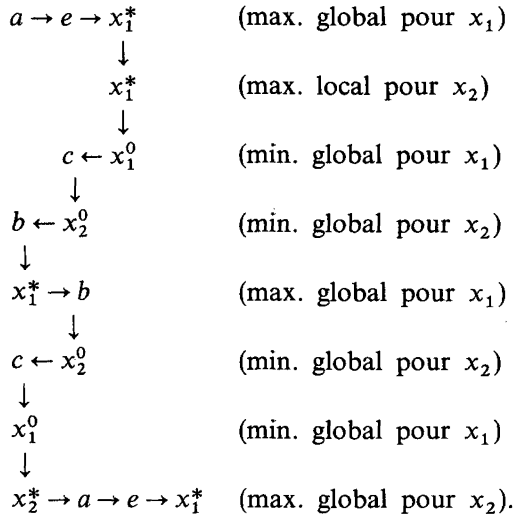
$a \to e \to x_1^*$ (max. global pour $x_1$)

$\downarrow$

$x_1^*$ (max. local pour $x_2$)

$\downarrow$

$c \leftarrow x_1^0$ (min. global pour $x_1$)

$\downarrow$

$b \leftarrow x_2^0$ (min. global pour $x_2$)

$\downarrow$

$x_1^* \to b$ (max. global pour $x_1$)

$\downarrow$

$c \leftarrow x_2^0$ (min. global pour $x_2$)

$\downarrow$

$x_1^0$ (min. global pour $x_1$)

$\downarrow$

$x_2^* \to a \to e \to x_1^*$ (max. global pour $x_2$).